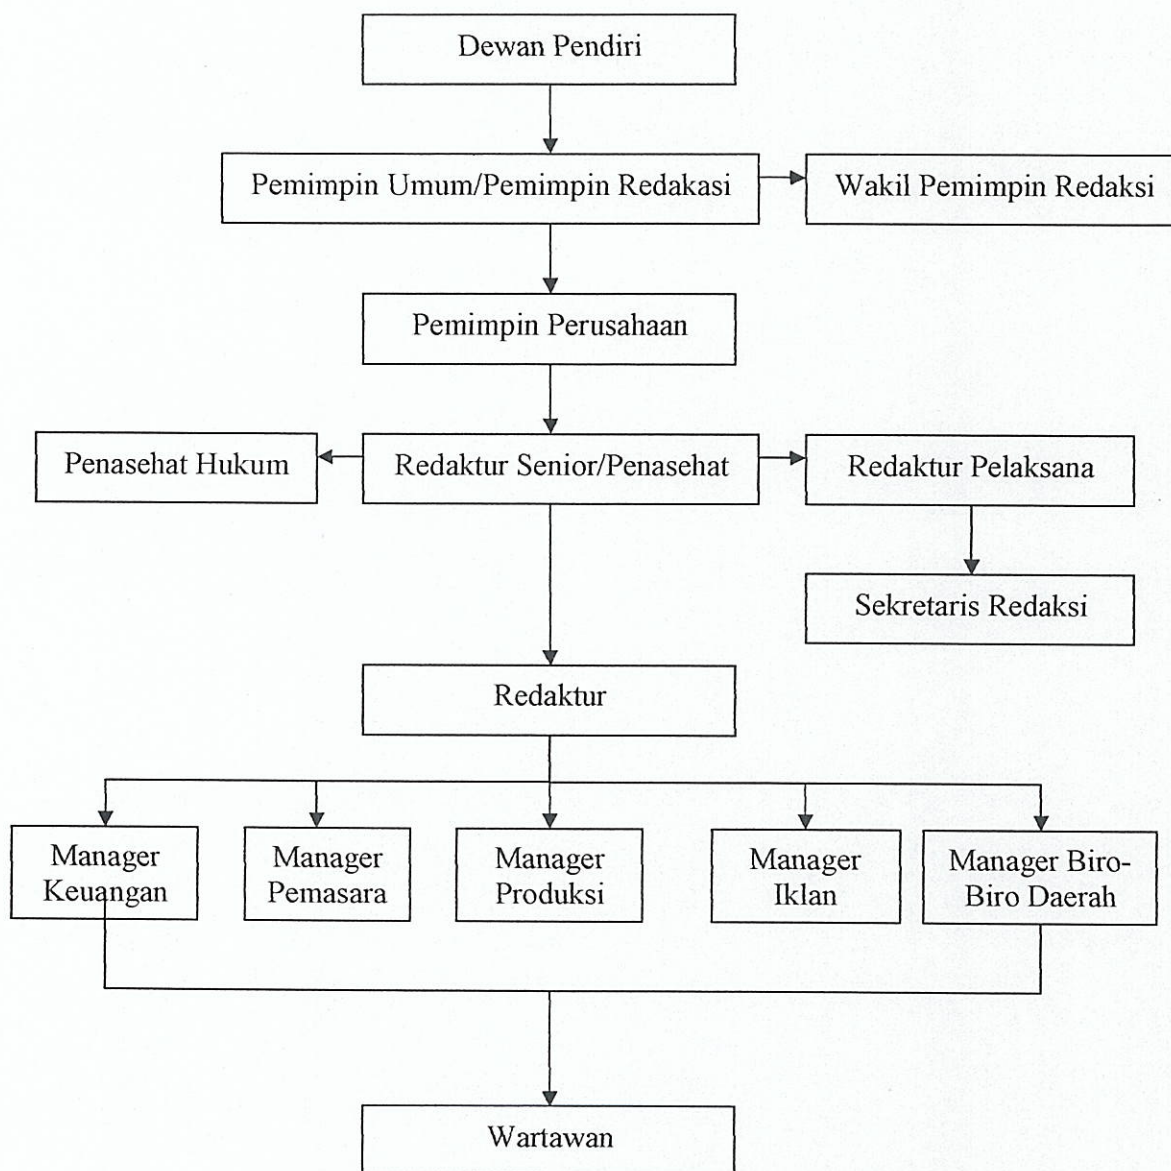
Dewan Pendiri

Pemimpin Umum/Pemimpin Redakasi

Wakil Pemimpin Redaksi

Pemimpin Perusahaan

Penasehat Hukum

Redaktur Senior/Penasehat

Redaktur Pelaksana

Sekretaris Redaksi

Redaktur

Manager Keuangan

Manager Pemasara

Manager Produksi

Manager Iklan

Manager Biro-Biro Daerah

Wartawan